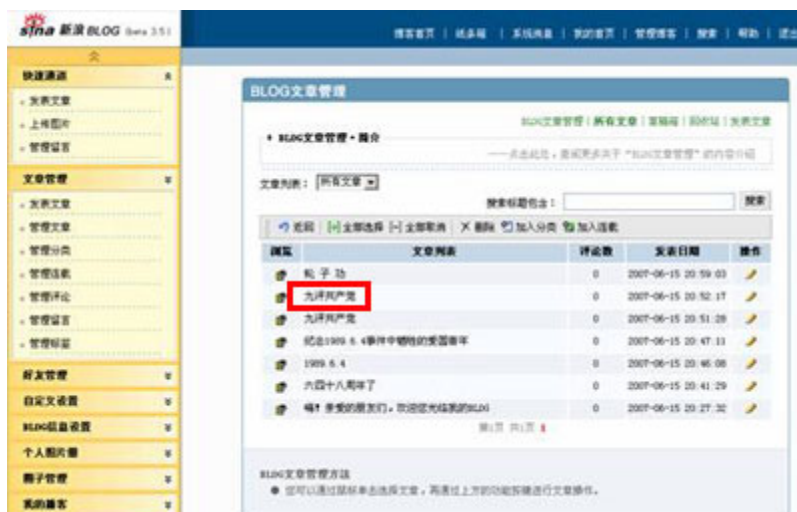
sina 新浪BLOG Beta 3.5

博客首页 | 纸条箱 | 系统消息 | 我的首页 | 管理博客 | 搜索 | 帮助 | 退出

快速通道
· 发表文章
· 上传图片
· 管理留言

文章管理
· 发表文章
· 管理文章
· 管理分类
· 管理连载
· 管理评论
· 管理留言
· 管理标签

好友管理
自定义设置
BLOG信息设置
个人图片册
圈子管理
我的播客

BLOG文章管理

BLOG文章管理 | 所有文章 | 草稿箱 | 回收站 | 发表文章

• BLOG文章管理 • 简介

——点击此处，查阅更多关于"BLOG文章管理"的内容介绍

文章列表： 所有文章

搜索标题包含： 搜索

返回 | 全部选择 | 全部取消 | 删除 | 加入分类 | 加入连载

| 浏览 | 文章列表 | 评论数 | 发表日期 | 操作 |
|---|---|---|---|---|
| | 轮 子 功 | 0 | 2007-06-15 20:59:03 | |
| | 九评共产党 | 0 | 2007-06-15 20:52:17 | |
| | 九评共产党 | 0 | 2007-06-15 20:51:28 | |
| | 纪念1989.6.4事件中牺牲的爱国青年 | 0 | 2007-06-15 20:47:11 | |
| | 1989.6.4 | 0 | 2007-06-15 20:46:08 | |
| | 六四十八周年了 | 0 | 2007-06-15 20:41:29 | |
| | 嗨！亲爱的朋友们，欢迎您光临我的BLOG | 0 | 2007-06-15 20:27:32 | |

第1页 共1页 1

BLOG文章管理方法
● 您可以通过鼠标单击选择文章，再通过上方的功能按键进行文章操作。